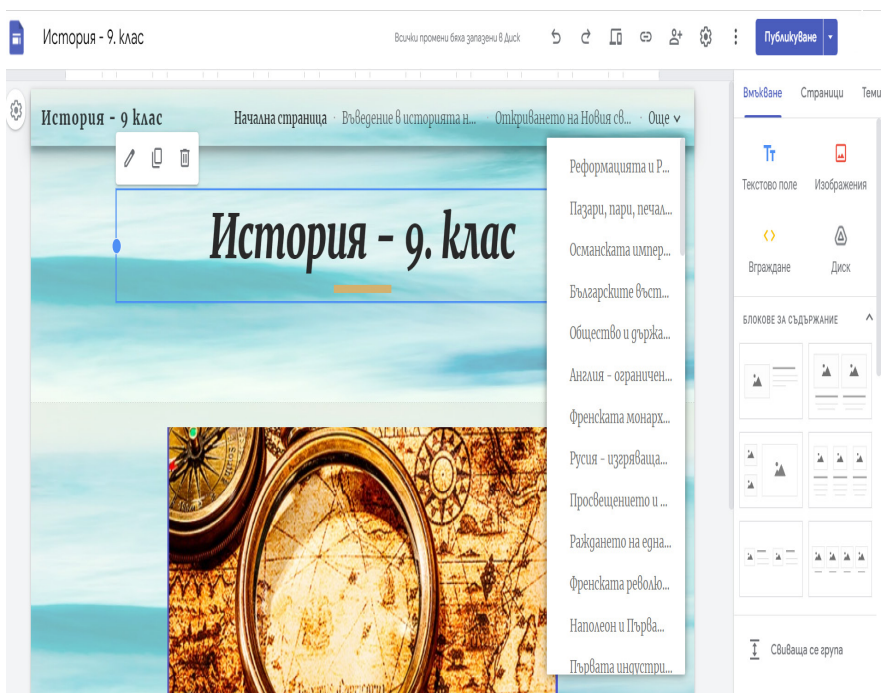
История - 9. клас

Всички промени бяха запазени в Диск

Публикуване

Вмъкване
Страници
Теми

История - 9 клас
Начална страница
Въведение в историята н...
Откриването на Новия св...
Още

История - 9. клас

Реформацията и Р...
Пазари, пари, печал...
Османската импер...
Българските въст...
Общество и държа...
Англия - ограничен...
Френската монарх...
Русия - изграждаща...
Просвещението и ...
Раждането на една...
Френската революц...
Наполеон и Първа...
Първата индустри...

Текстово поле
Изображения
Вграждане
Диск

БЛОКОВЕ ЗА СЪДЪРЖАНИЕ

Свиваща се група